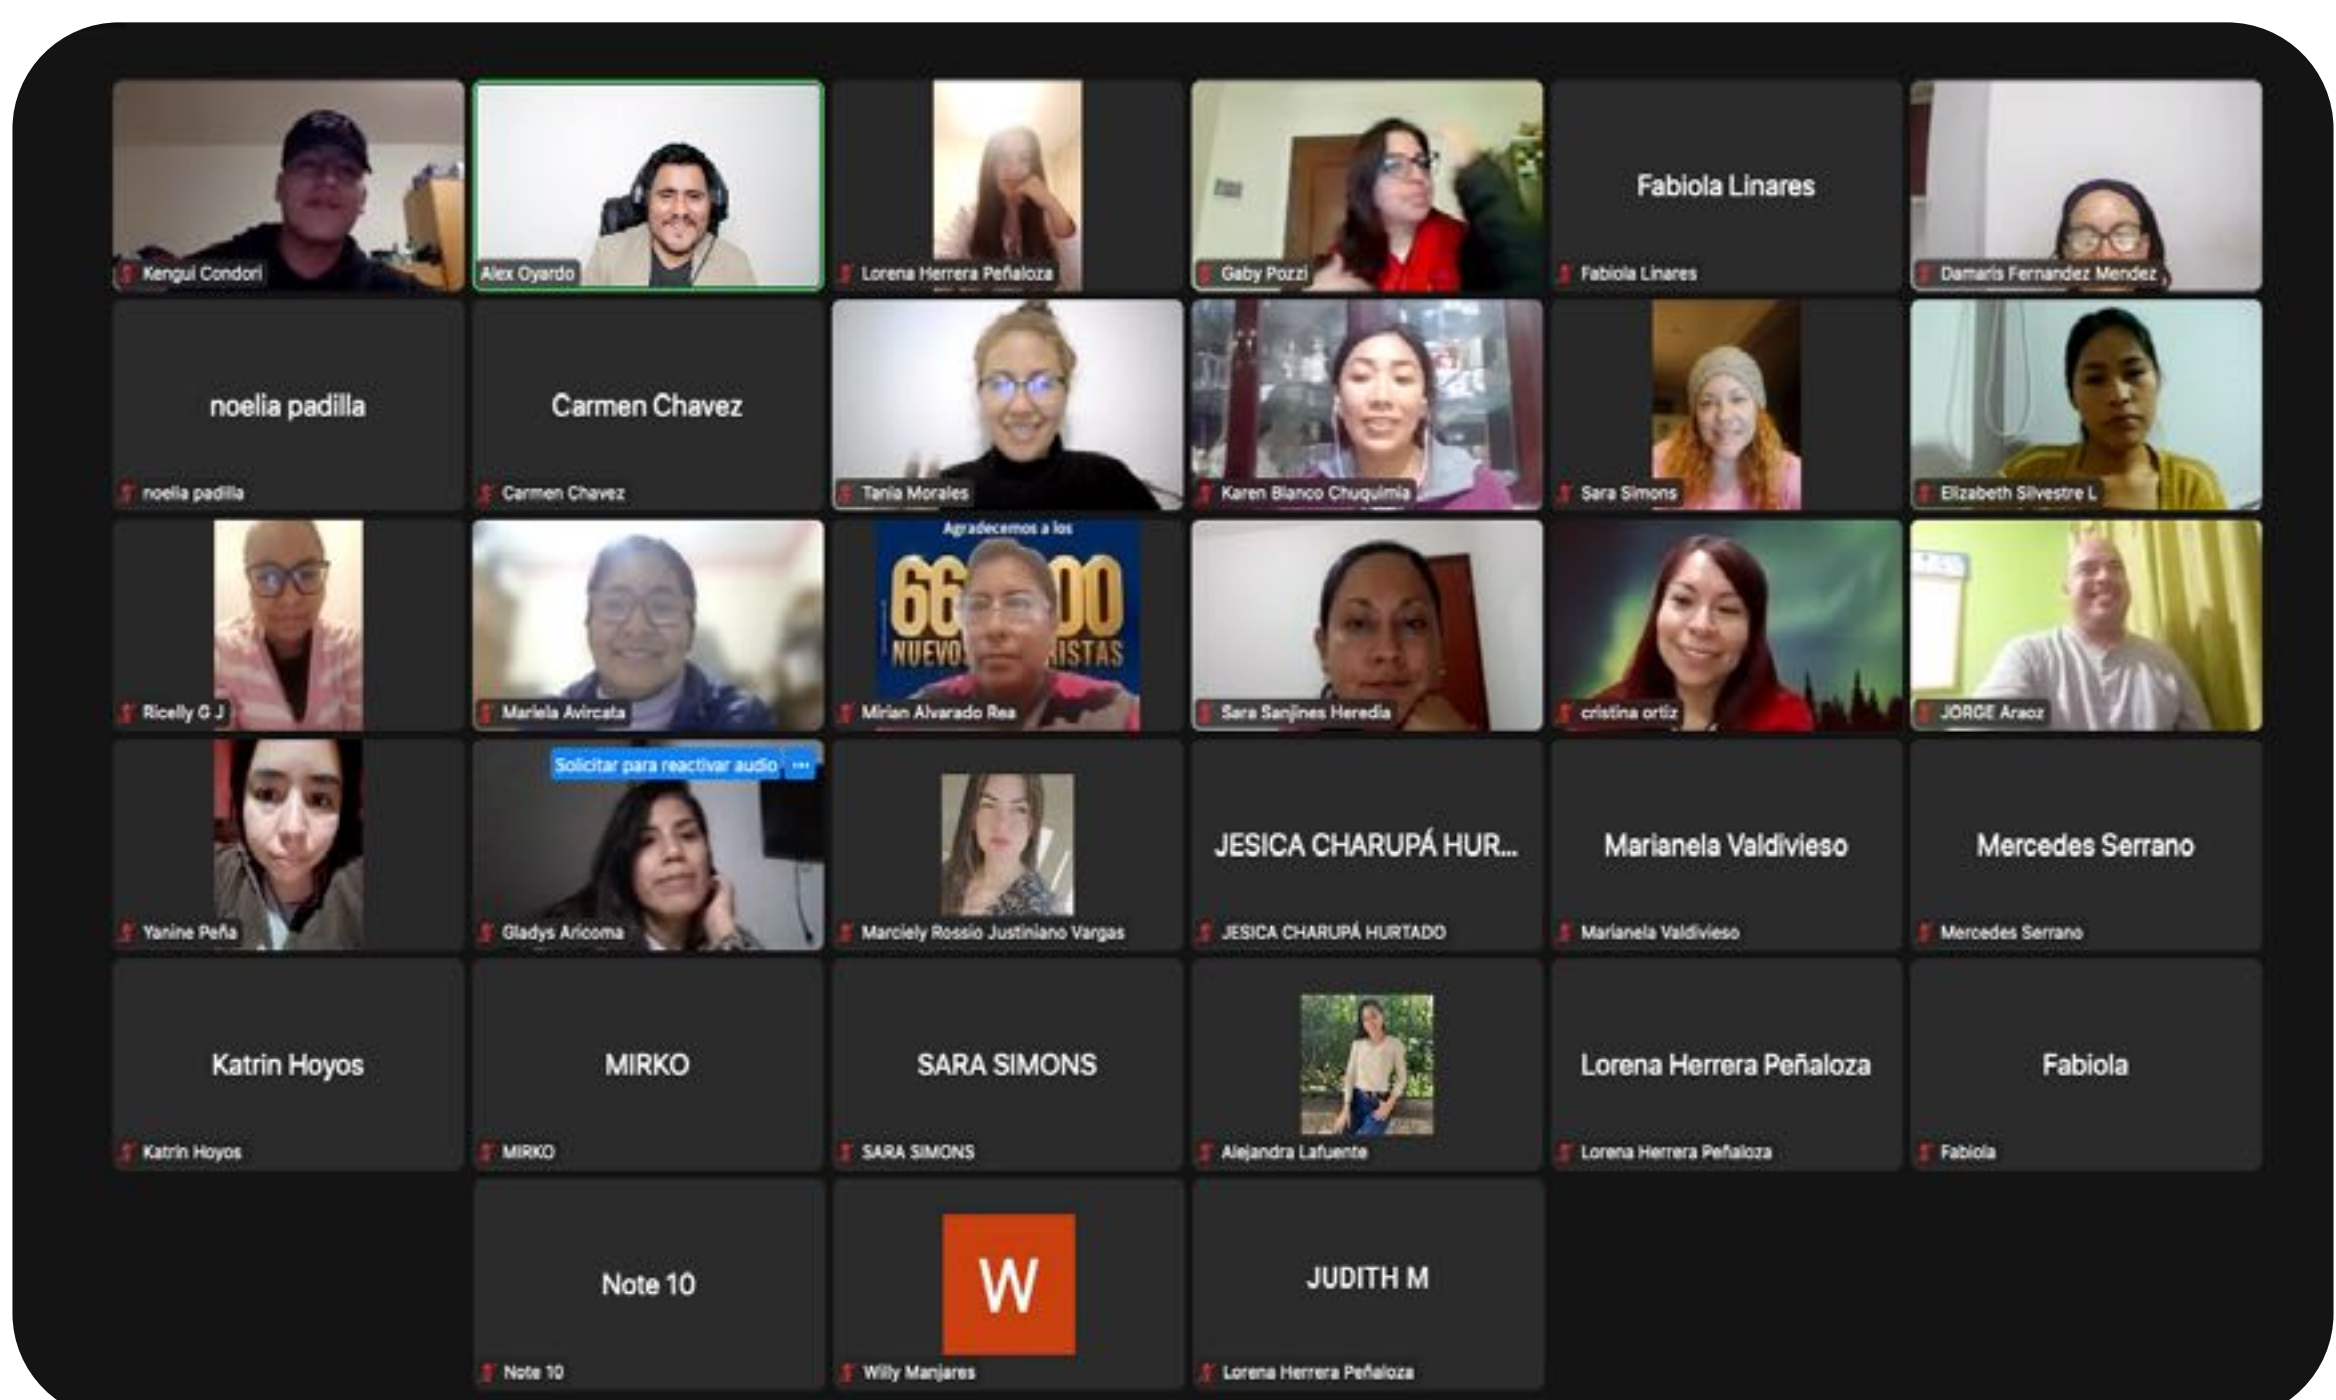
Kengui Condori

Alex Oyardo

Lorena Herrera Peñaloza

Gaby Pozzi

Fabiola Linares

Fabiola Linares

Damaris Fernandez Mendez

noelia padilla

noelia padilla

Carmen Chavez

Carmen Chavez

Tania Morales

Karen Blanco Chuquimia

Sara Simons

Elizabeth Silvestre L

Ricelly G J

Mariela Avircata

Agradecemos a los 66 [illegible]00 NUEVO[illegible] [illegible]ISTAS

Mirian Alvarado Rea

Sara Sanjines Heredia

cristina ortiz

JORGE Araoz

Yanine Peña

Solicitar para reactivar audio ···

Gladys Aricoma

Marciely Rossio Justiniano Vargas

JESICA CHARUPÁ HUR...

JESICA CHARUPÁ HURTADO

Marianela Valdivieso

Marianela Valdivieso

Mercedes Serrano

Mercedes Serrano

Katrin Hoyos

Katrin Hoyos

MIRKO

MIRKO

SARA SIMONS

SARA SIMONS

Alejandra Lafuente

Lorena Herrera Peñaloza

Lorena Herrera Peñaloza

Fabiola

Fabiola

Note 10

Note 10

W

Willy Manjares

JUDITH M

Lorena Herrera Peñaloza